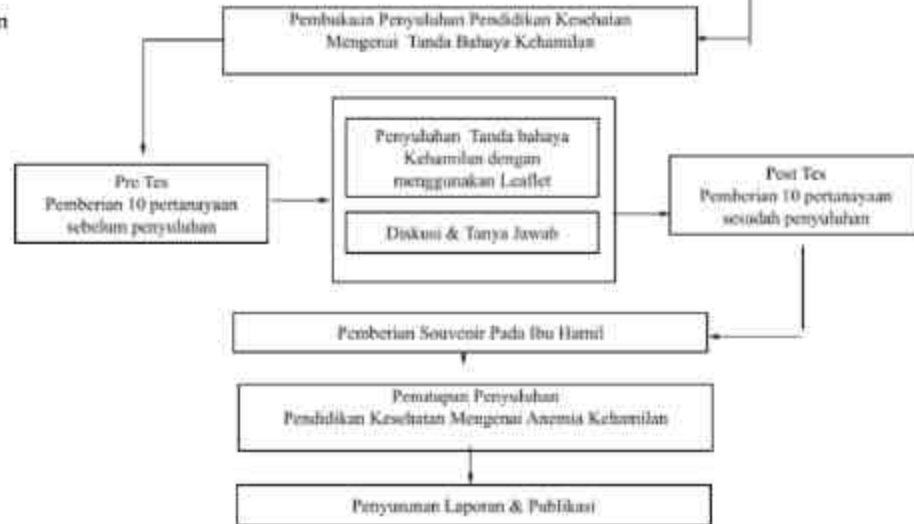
n

Pembukaan Penyuluhan Pendidikan Kesehatan Mengenai Tanda Bahaya Kehamilan

Pre Tes
Pemberian 10 pertanyaan sebelum penyuluhan

Penyuluhan Tanda bahaya Kehamilan dengan menggunakan Leaflet

Diskusi & Tanya Jawab

Post Tes
Pemberian 10 pertanyaan sesudah penyuluhan

Pemberian Souvenir Pada Ibu Hamil

Penutupan Penyuluhan
Pendidikan Kesehatan Mengenai Anemia Kehamilan

Penyusunan Laporan & Publikasi